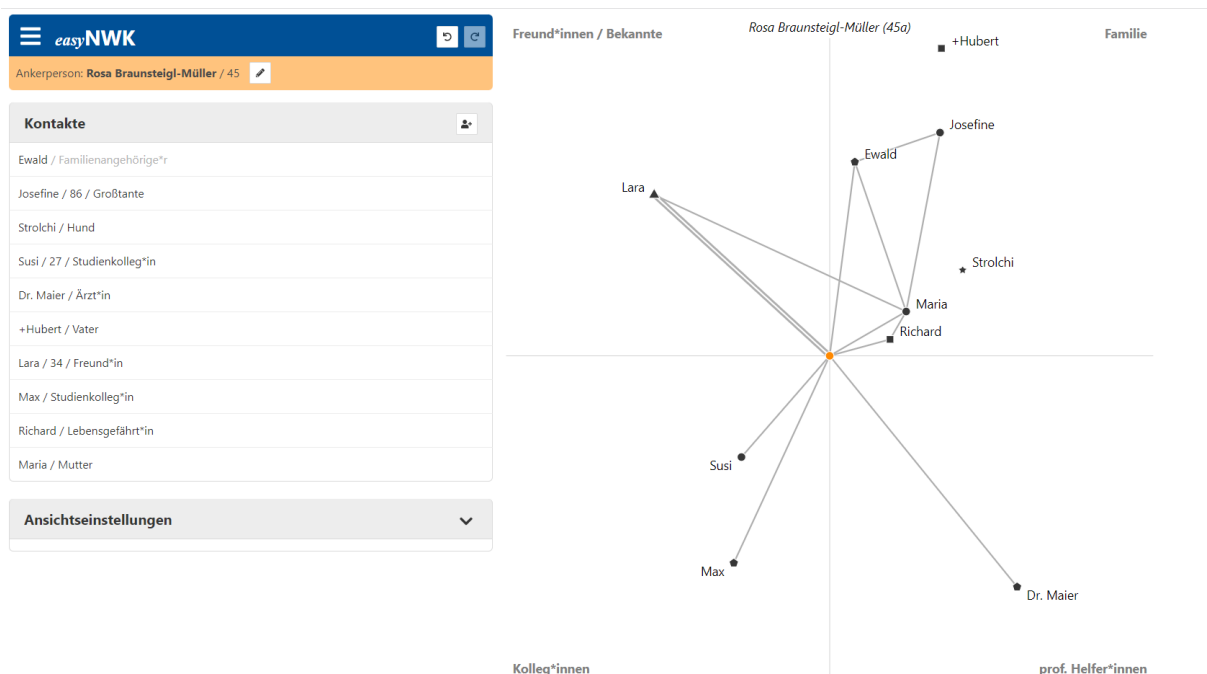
easyNWK

Ankerperson: Rosa Braunsteigl-Müller / 45

Kontakte

Ewald / Familienangehörige*r

Josefine / 86 / Großtante

Strolchi / Hund

Susi / 27 / Studienkolleg*in

Dr. Maier / Ärzt*in

+Hubert / Vater

Lara / 34 / Freund*in

Max / Studienkolleg*in

Richard / Lebensgefährt*in

Maria / Mutter

Ansichtseinstellungen

Freund*innen / Bekannte

Rosa Braunsteigl-Müller (45a)

Familie

+Hubert

Josefine

Ewald

Lara

Strolchi

Maria

Richard

Susi

Max

Dr. Maier

Kolleg*innen

prof. Helfer*innen